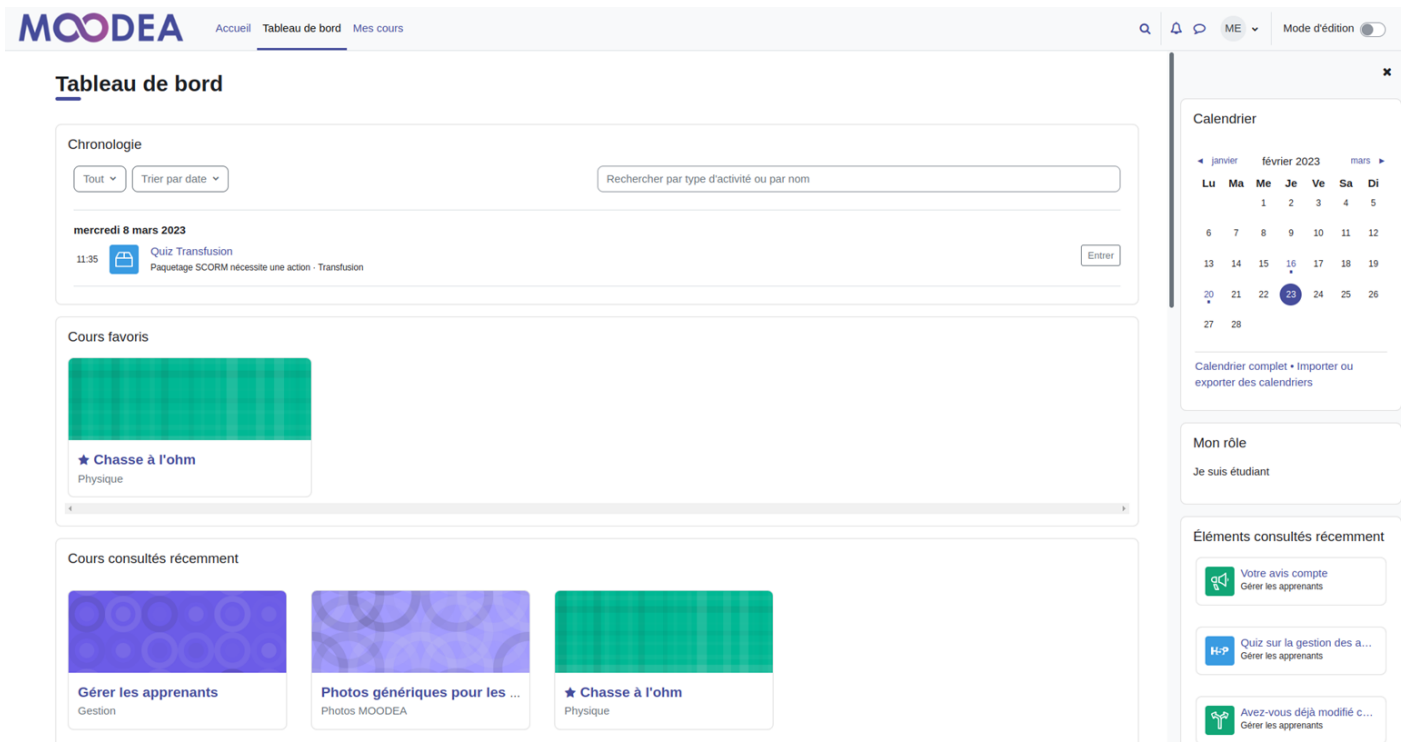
MOODEA Accueil Tableau de bord Mes cours ME Mode d'édition

Tableau de bord

Chronologie

Tout Trier par date Rechercher par type d'activité ou par nom

mercredi 8 mars 2023

11:35 Quiz Transfusion
Paquetage SCORM nécessite une action · Transfusion
Entrer

Cours favoris

Chasse à l'ohm
Physique

Cours consultés récemment

Gérer les apprenants
Gestion

Photos génériques pour les ...
Photos MOODEA

Chasse à l'ohm
Physique

Calendrier

◄ janvier février 2023 mars ►

| Lu | Ma | Me | Je | Ve | Sa | Di |
|---|---|---|---|---|---|---|
| | | 1 | 2 | 3 | 4 | 5 |
| 6 | 7 | 8 | 9 | 10 | 11 | 12 |
| 13 | 14 | 15 | 16 | 17 | 18 | 19 |
| 20 | 21 | 22 | 23 | 24 | 25 | 26 |
| 27 | 28 | | | | | |

Calendrier complet • Importer ou exporter des calendriers

Mon rôle

Je suis étudiant

Éléments consultés récemment

Votre avis compte
Gérer les apprenants

H-P Quiz sur la gestion des a...
Gérer les apprenants

Avez-vous déjà modifié c...
Gérer les apprenants